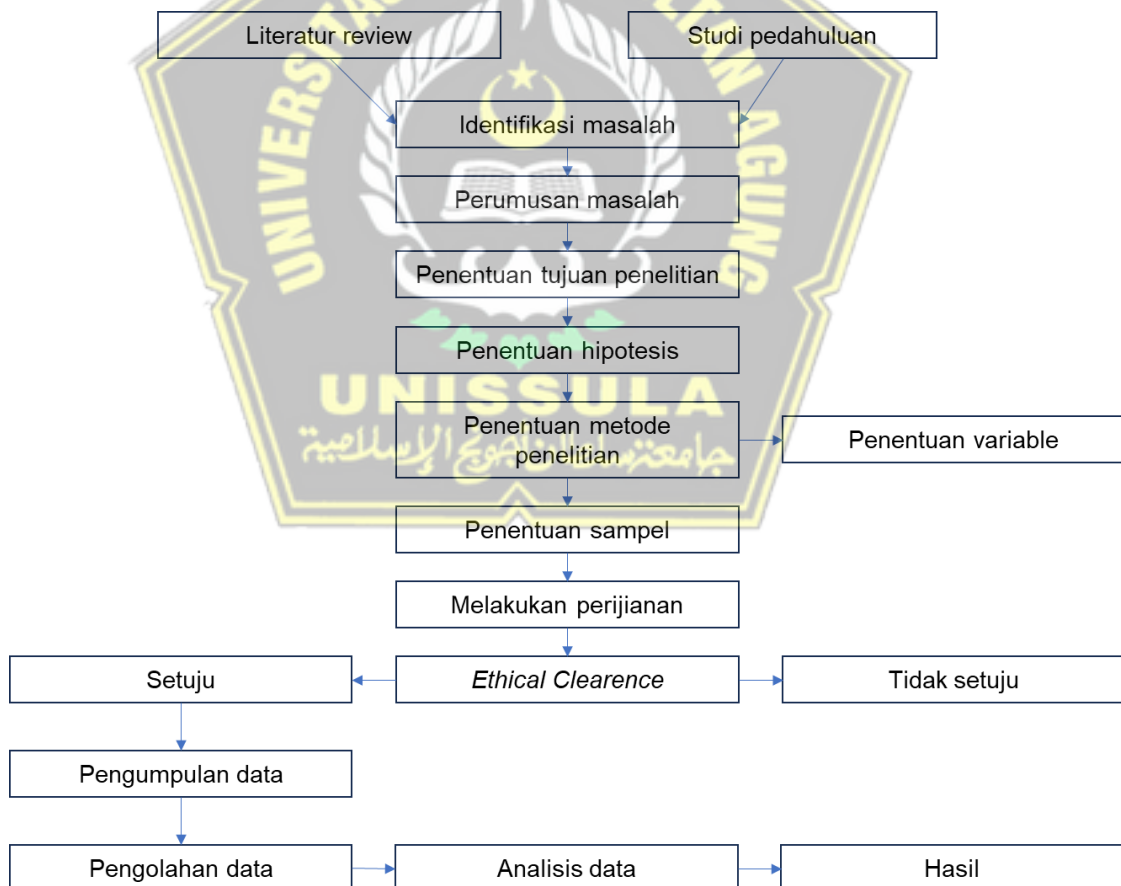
Literatur review

Studi pedahuluan

Identifikasi masalah

Perumusan masalah

Penentuan tujuan penelitian

Penentuan hipotesis

Penentuan metode penelitian

Penentuan variable

Penentuan sampel

Melakukan perijianan

Setuju

*Ethical Clearence*

Tidak setuju

Pengumpulan data

Pengolahan data

Analisis data

Hasil

UNIVERSITAS ISLAM SULTAN AGUNG

UNISSULA

جامعة سلطان أجونج الإسلامية